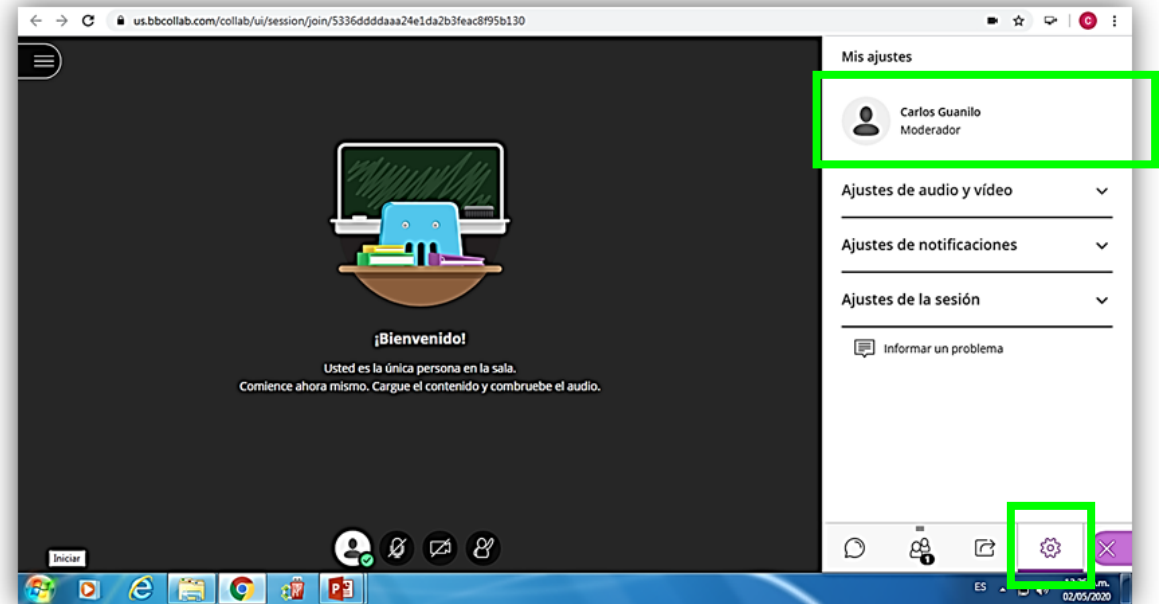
us.bbcollab.com/collab/ui/session/join/5336ddddaaa24e1da2b3feac8f95b130

Mis ajustes

Carlos Guanilo
Moderador

Ajustes de audio y vídeo

Ajustes de notificaciones

Ajustes de la sesión

Informar un problema

¡Bienvenido!

Usted es la única persona en la sala.
Comience ahora mismo. Cargue el contenido y combruebe el audio.

1

Iniciar

ES

02/05/2020